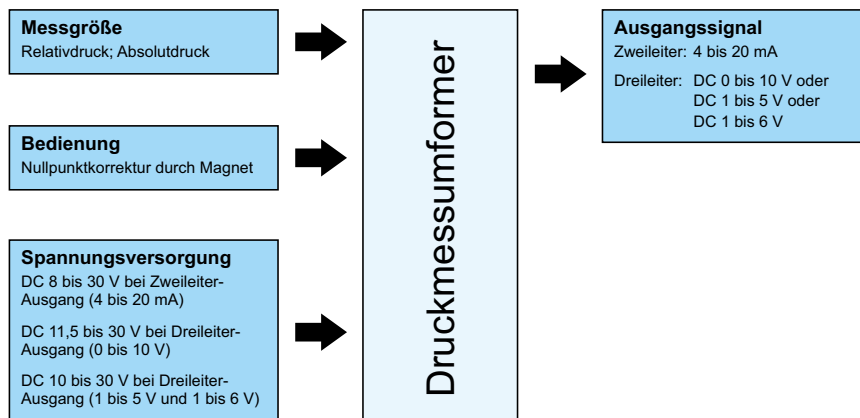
Messgröße
Relativdruck; Absolutdruck

Bedienung
Nullpunktkorrektur durch Magnet

Spannungsversorgung
DC 8 bis 30 V bei Zweileiter-Ausgang (4 bis 20 mA)

DC 11,5 bis 30 V bei Dreileiter-Ausgang (0 bis 10 V)

DC 10 bis 30 V bei Dreileiter-Ausgang (1 bis 5 V und 1 bis 6 V)

Druckmessumformer

Ausgangssignal
Zweileiter: 4 bis 20 mA

Dreileiter: DC 0 bis 10 V oder
DC 1 bis 5 V oder
DC 1 bis 6 V